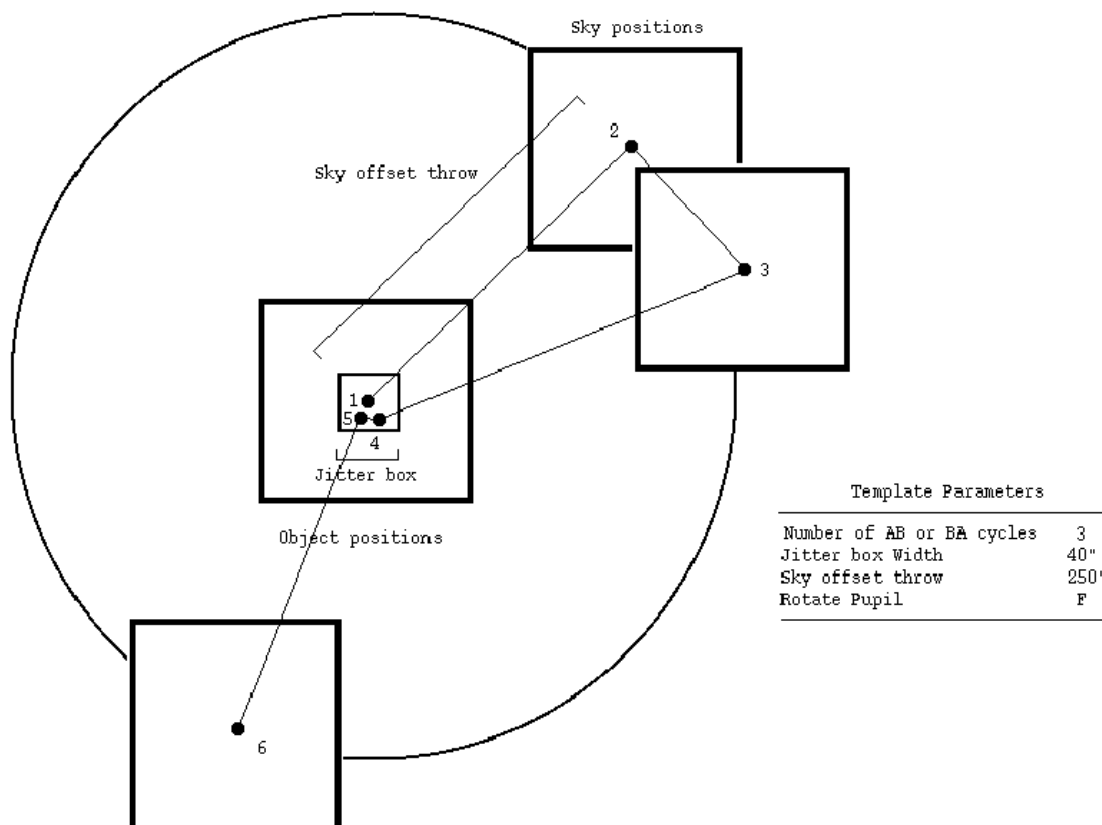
Sky positions

2

Sky offset throw

3

1

5

4

Jitter box

Object positions

6

Template Parameters

| | |
|---|---|
| Number of AB or BA cycles | 3 |
| Jitter box Width | 40" |
| Sky offset throw | 250" |
| Rotate Pupil | F |